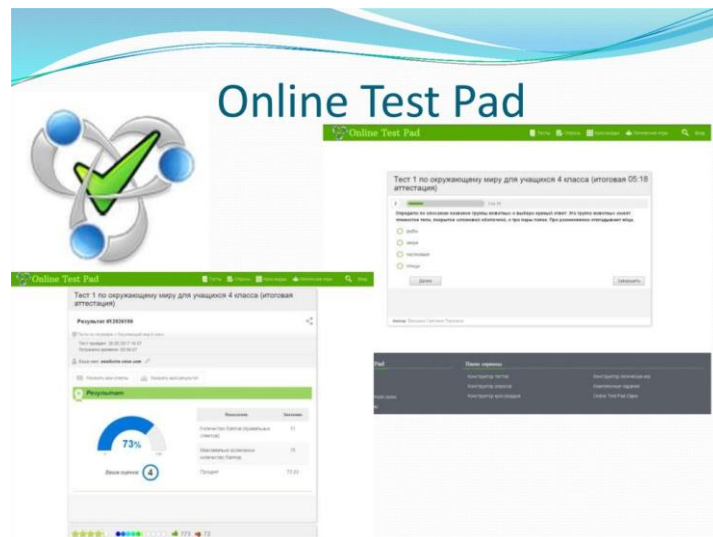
Online Test Pad

Online Test Pad

Тесты Опросы Кроссворды Логические игры Вход

Тест 1 по окружающему миру для учащихся 4 класса (итоговая аттестация) 05:18

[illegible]

рыбы

звери

насекомые

птицы

Далее

Закончить

Автор: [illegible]

Pad

Наши сервисы

Конструктор тестов

Конструктор опросов

Конструктор кроссвордов

Конструктор логических игр

Комплексные задания

Online Test Pad Сферы

Online Test Pad

Тесты Опросы Кроссворды Логические игры Вход

Тест 1 по окружающему миру для учащихся 4 класса (итоговая аттестация)

Результат #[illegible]

Результат

73%

Ваша оценка: 4

| Показатель | Значение |
|---|---|
| Количество баллов (правильных ответов) | 11 |
| Максимально возможное количество баллов | 15 |
| Процент | 73.33 |

773 72